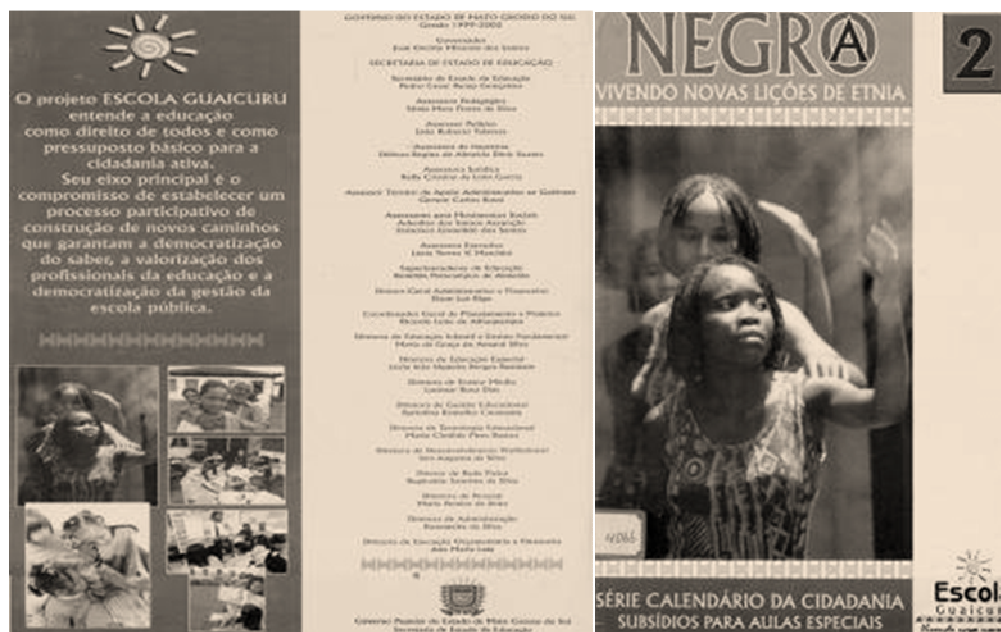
O projeto ESCOLA GUAICURU entende a educação como direito de todos e como pressuposto básico para a cidadania ativa. Seu eixo principal é o compromisso de estabelecer um processo participativo de construção de novos caminhos que garantam a democratização do saber, a valorização dos profissionais da educação e a democratização da gestão da escola pública.

GOVERNO DO ESTADO DE MATO GROSSO DO SUL
Gestão 1999-2006

Governador
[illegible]

SECRETARIA DE ESTADO DE EDUCAÇÃO

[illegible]

Governo Popular do Estado de Mato Grosso do Sul
Secretaria de Estado de Educação

NEGRO(A)
VIVENDO NOVAS LIÇÕES DE ETNIA

2

SÉRIE CALENDÁRIO DA CIDADANIA
SUBSÍDIOS PARA AULAS ESPECIAIS

Escola
Guaicuru
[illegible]